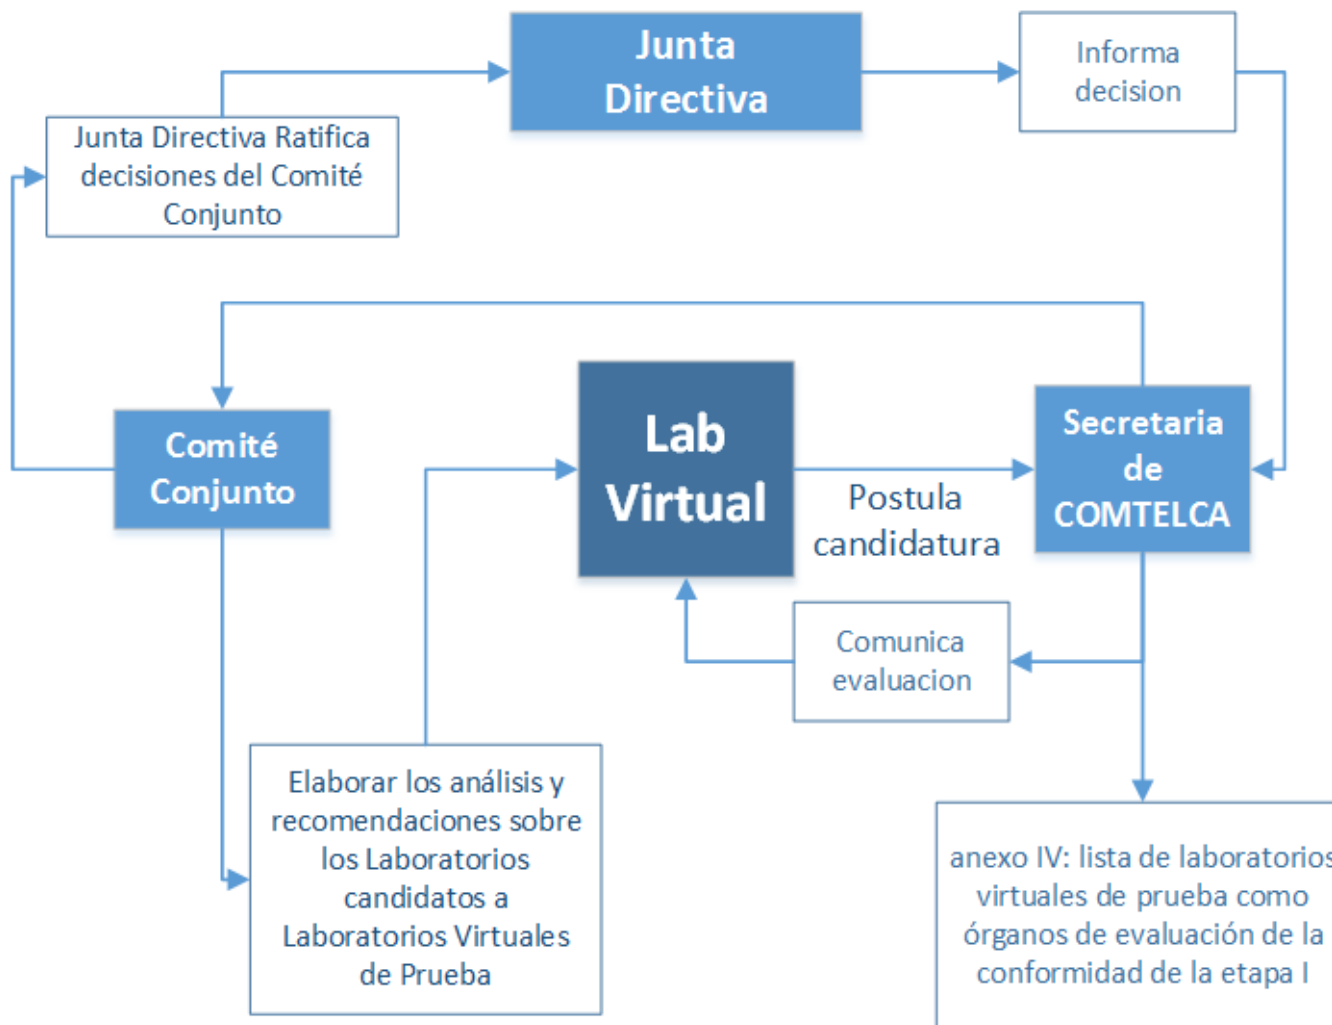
Junta Directiva

Informa decision

Junta Directiva Ratifica decisiones del Comité Conjunto

Comité Conjunto

Lab Virtual

Postula candidatura

Secretaria de COMTELCA

Comunica evaluacion

Elaborar los análisis y recomendaciones sobre los Laboratorios candidatos a Laboratorios Virtuales de Prueba

anexo IV: lista de laboratorio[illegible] virtuales de prueba como órganos de evaluación de la conformidad de la etapa I